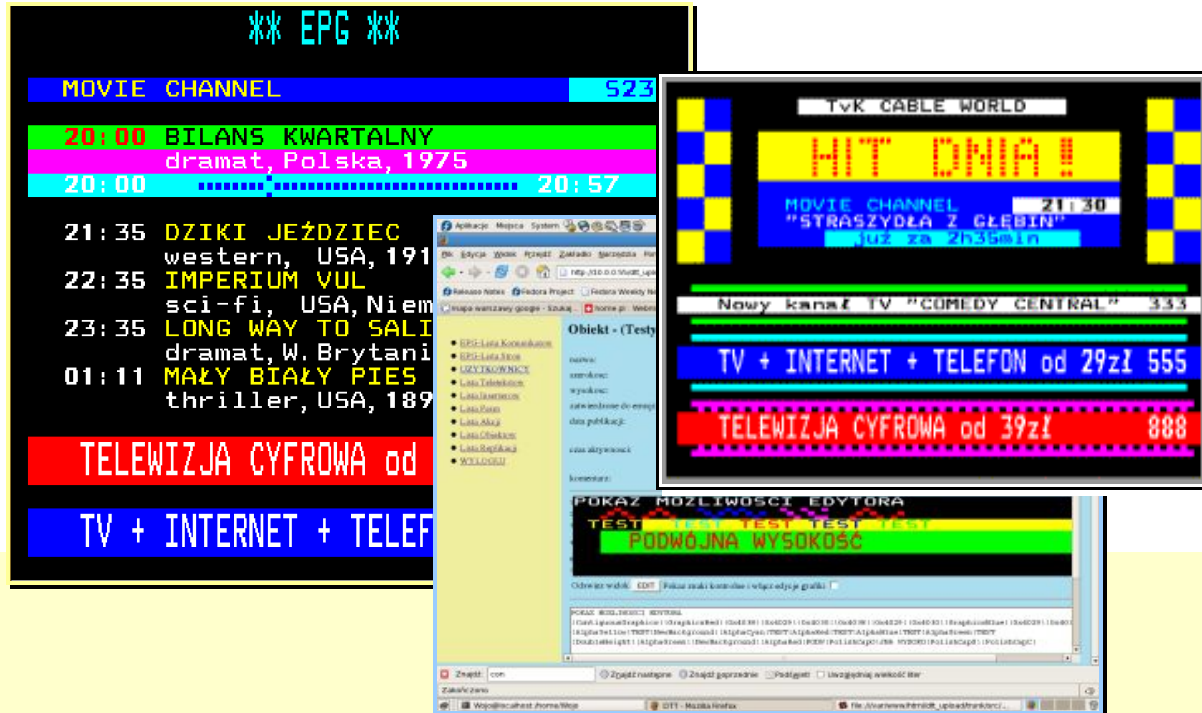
** EPG **

MOVIE CHANNEL 523

20:00 BILANS KWARTALNY
dramat, Polska, 1975
20:00 20:57

21:35 DZIKI JEŹDZIEC
western, USA, 191
22:35 IMPERIUM VUL
sci-fi, USA, Niem
23:35 LONG WAY TO SALI
dramat, W. Brytani
01:11 MAŁY BIAŁY PIES
thriller, USA, 189

TELEWIZJA CYFROWA od

TV + INTERNET + TELEF

Aplikacje Miejsca System

Plik Edycja Widok Przejdź Zakładki Narzędzia Pomoc

http://10.0.0.5/vdt_upl

Release Notes Fedora Project Fedora Weekly News

mapa warszawy google - Szukaj... home.pl Webm

Obiekt - (Testy)

EPG-Lista Komunikatow
EPG-Lista Stron
UZYTKOWNICY
Lista Telewizorow
Lista Szablonow
Lista Pozycji
Lista Akcji
Lista Obiektow
Lista Replikacji
WYLOGUJ

nazwa:
utworzone:
wysokosc:
zatwierdzone do emisji:
data publikacji:
czas aktywnosci:
komentarz:

POKAZ MOZLIWOSCI EDYTORA
TEST TEST TEST TEST TEST
PODWÓJNA WYSOKOŚĆ

Odswiez widok EDIT Pokaz znaki kontrolne i wlacz edycje grafiki

POKAZ MOZLIWOSCI EDYTORA
|ContiguousGraphics||GraphicsRed||0x0030||0x0029||0x0030||0x0030||0x0029||0x0030||GraphicsBlue||0x0029||0x00
|AlphaYellow|TEST|NewBackground||AlphaCyan|TEST|AlphaRed|TEST|AlphaBlue|TEST|AlphaGreen|TEST
|DoubleHeight||AlphaGreen||NewBackground||AlphaRed|PODW|PolishCapO|JNA WYSOKO|PolishCapS||PolishCapC|

Znajdź: con Znajdź następne Znajdź poprzednie Podświetl Uwzględniaj wielkość liter

Zakończono

Wojo@localhost:/home/Wojo DTT - Mozilla Firefox file:///var/www/html/dtt_upload/trunk/src/...

TvK CABLE WORLD

HIT DNIA!

MOVIE CHANNEL 21:30
"STRASZYDŁA Z GŁĘBIN"
już za 2h35min

Nowy kanał TV "COMEDY CENTRAL" 333

TV + INTERNET + TELEFON od 29zł 555

TELEWIZJA CYFROWA od 39zł 888